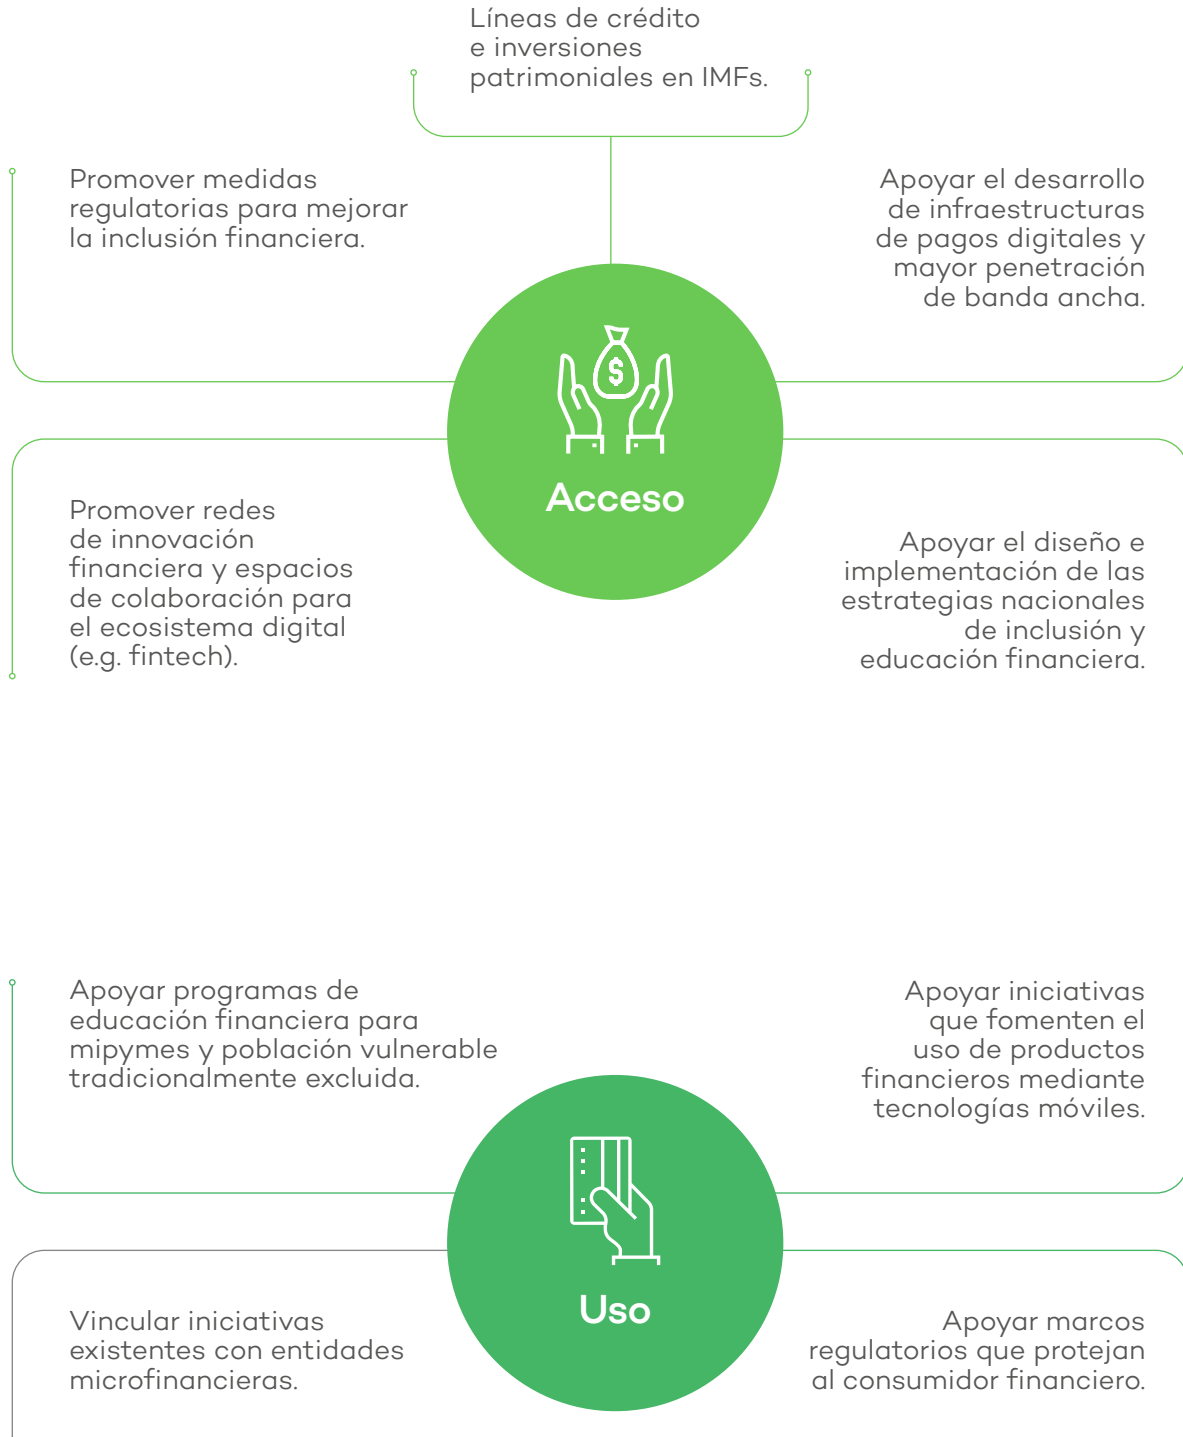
Líneas de crédito e inversiones patrimoniales en IMFs.

Promover medidas regulatorias para mejorar la inclusión financiera.

Apoyar el desarrollo de infraestructuras de pagos digitales y mayor penetración de banda ancha.

Acceso

Promover redes de innovación financiera y espacios de colaboración para el ecosistema digital (e.g. fintech).

Apoyar el diseño e implementación de las estrategias nacionales de inclusión y educación financiera.

Apoyar programas de educación financiera para mipymes y población vulnerable tradicionalmente excluida.

Apoyar iniciativas que fomenten el uso de productos financieros mediante tecnologías móviles.

Uso

Vincular iniciativas existentes con entidades microfinancieras.

Apoyar marcos regulatorios que protejan al consumidor financiero.